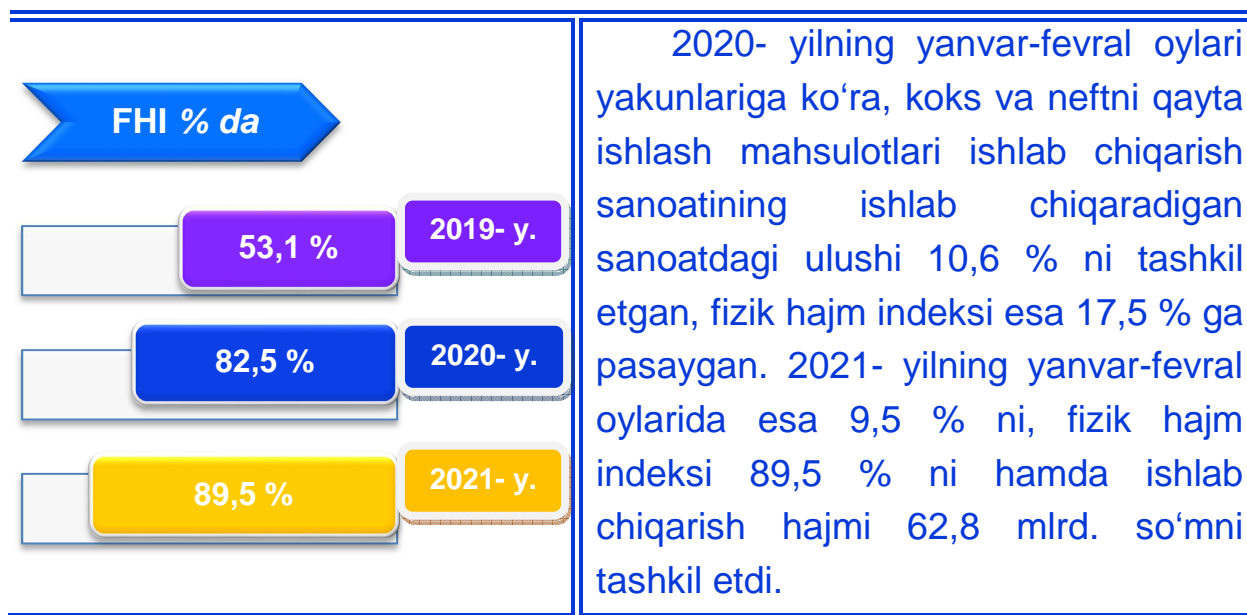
FHI % da

53,1 %

2019- y.

82,5 %

2020- y.

89,5 %

2021- y.

2020- yilning yanvar-fevral oylari yakunlariga ko‘ra, koks va neftni qayta ishlash mahsulotlari ishlab chiqarish sanoatining ishlab chiqaradigan sanoatdagi ulushi 10,6 % ni tashkil etgan, fizik hajm indeksi esa 17,5 % ga pasaygan. 2021- yilning yanvar-fevral oylarida esa 9,5 % ni, fizik hajm indeksi 89,5 % ni hamda ishlab chiqarish hajmi 62,8 mlrd. so‘mni tashkil etdi.